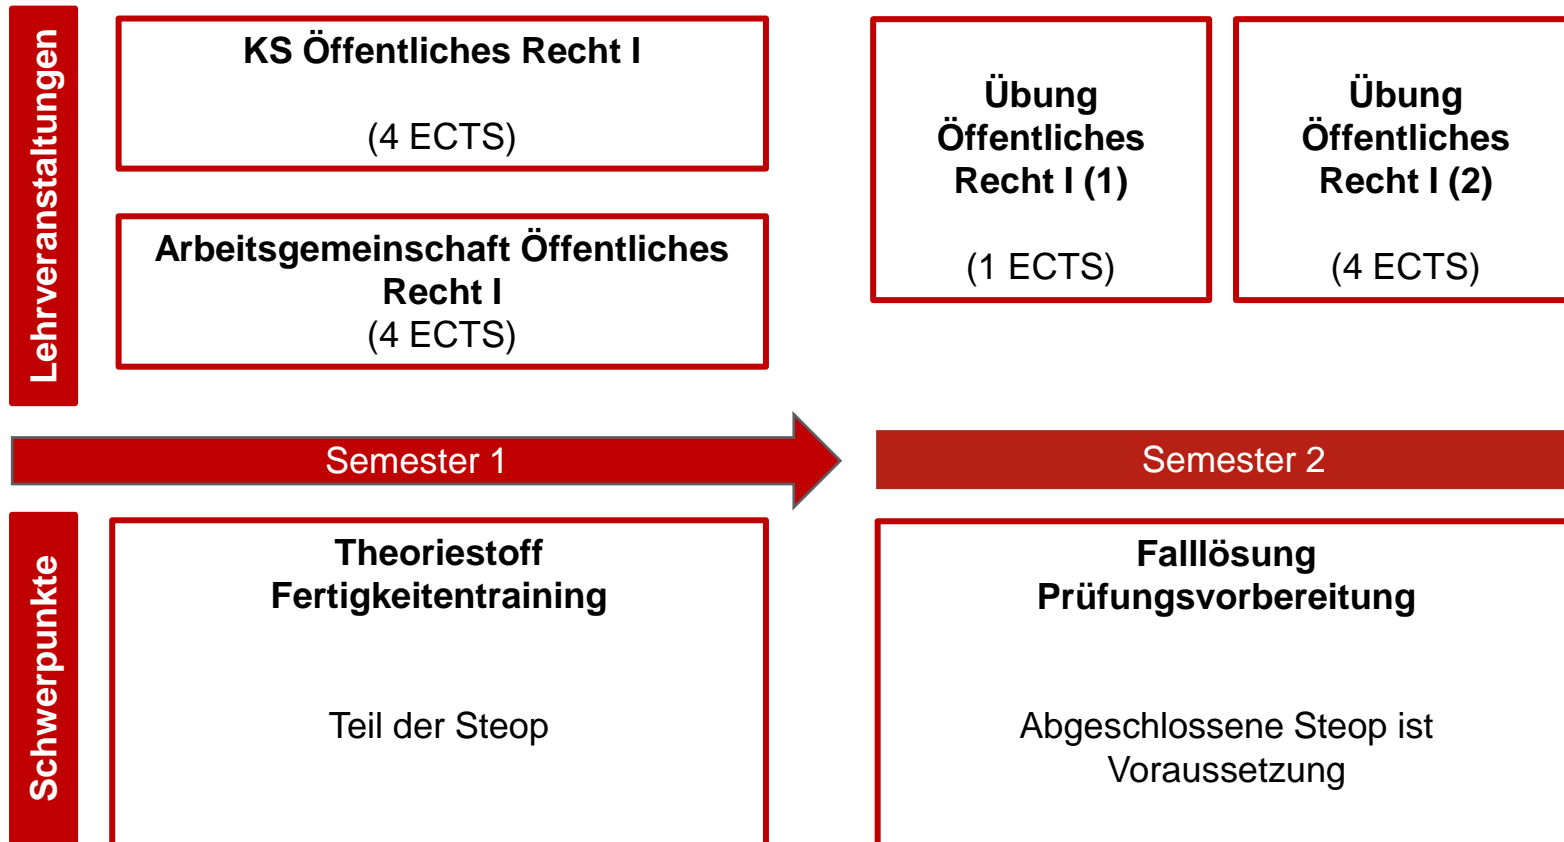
Lehrveranstaltungen

KS Öffentliches Recht I

(4 ECTS)

Arbeitsgemeinschaft Öffentliches Recht I
(4 ECTS)

Übung Öffentliches Recht I (1)

(1 ECTS)

Übung Öffentliches Recht I (2)

(4 ECTS)

Semester 1

Semester 2

Schwerpunkte

Theoriestoff
Fertigkeitentraining

Teil der Steop

Falllösung
Prüfungsvorbereitung

Abgeschlossene Steop ist Voraussetzung